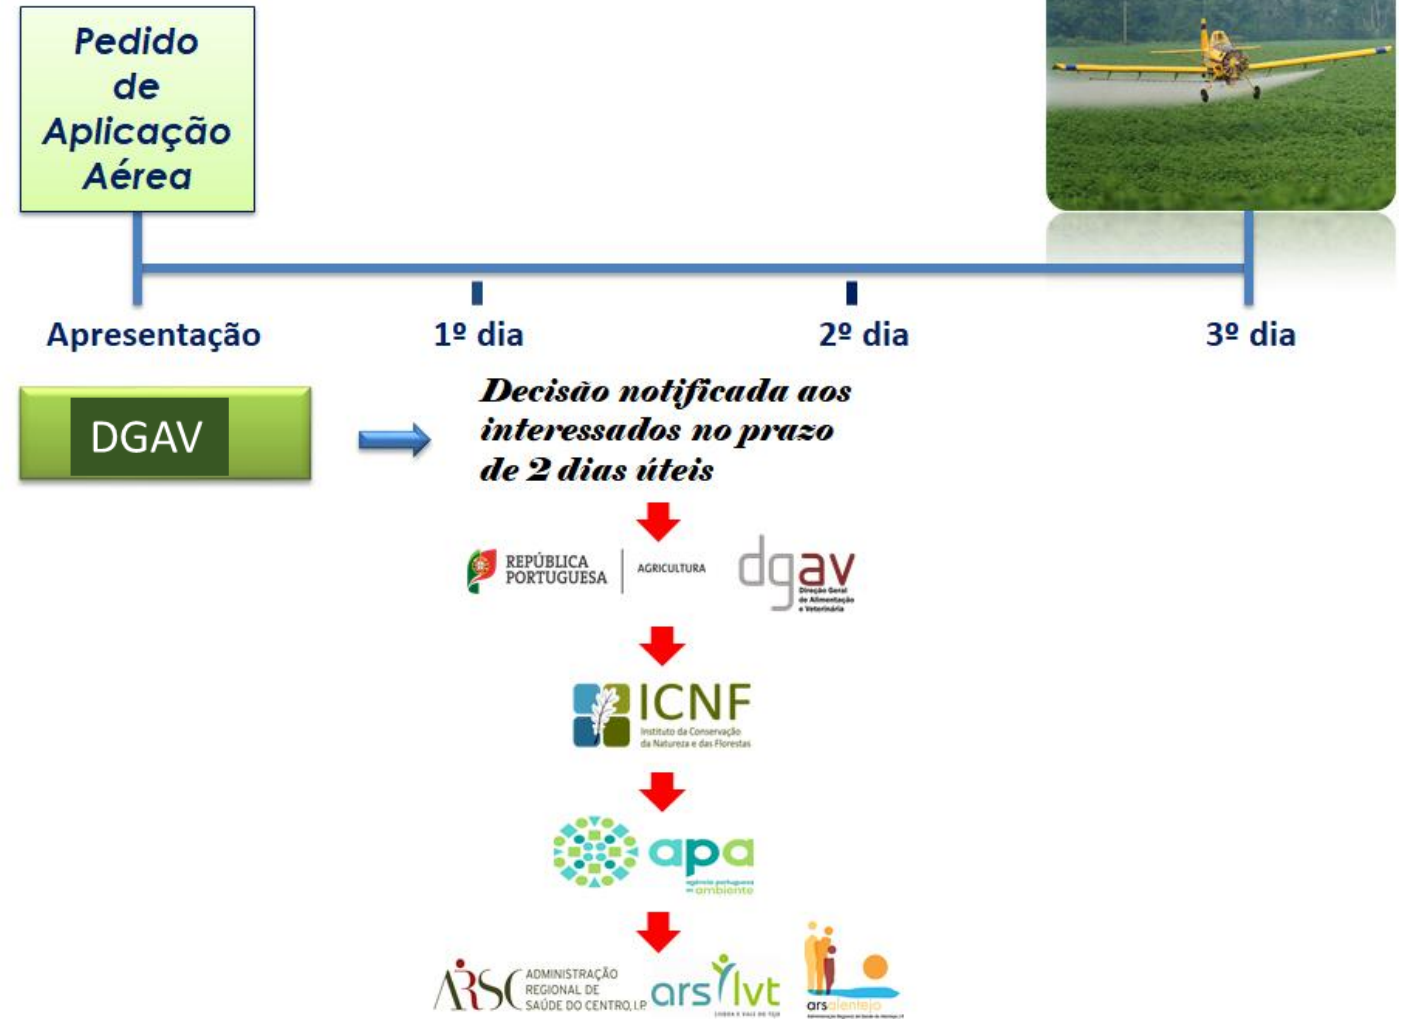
Pedido de Aplicação Aérea

Apresentação

1º dia

2º dia

3º dia

DGAV

Decisão notificada aos interessados no prazo de 2 dias úteis

REPÚBLICA PORTUGUESA | AGRICULTURA

dgav
Direção Geral de Alimentação e Veterinária

ICNF
Instituto da Conservação da Natureza e das Florestas

apa
agência portuguesa do ambiente

ARSC ADMINISTRAÇÃO REGIONAL DE SAÚDE DO CENTRO, I.P.

ars lvt
LISBOA E VALE DO TEJO

ars alentejo
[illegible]